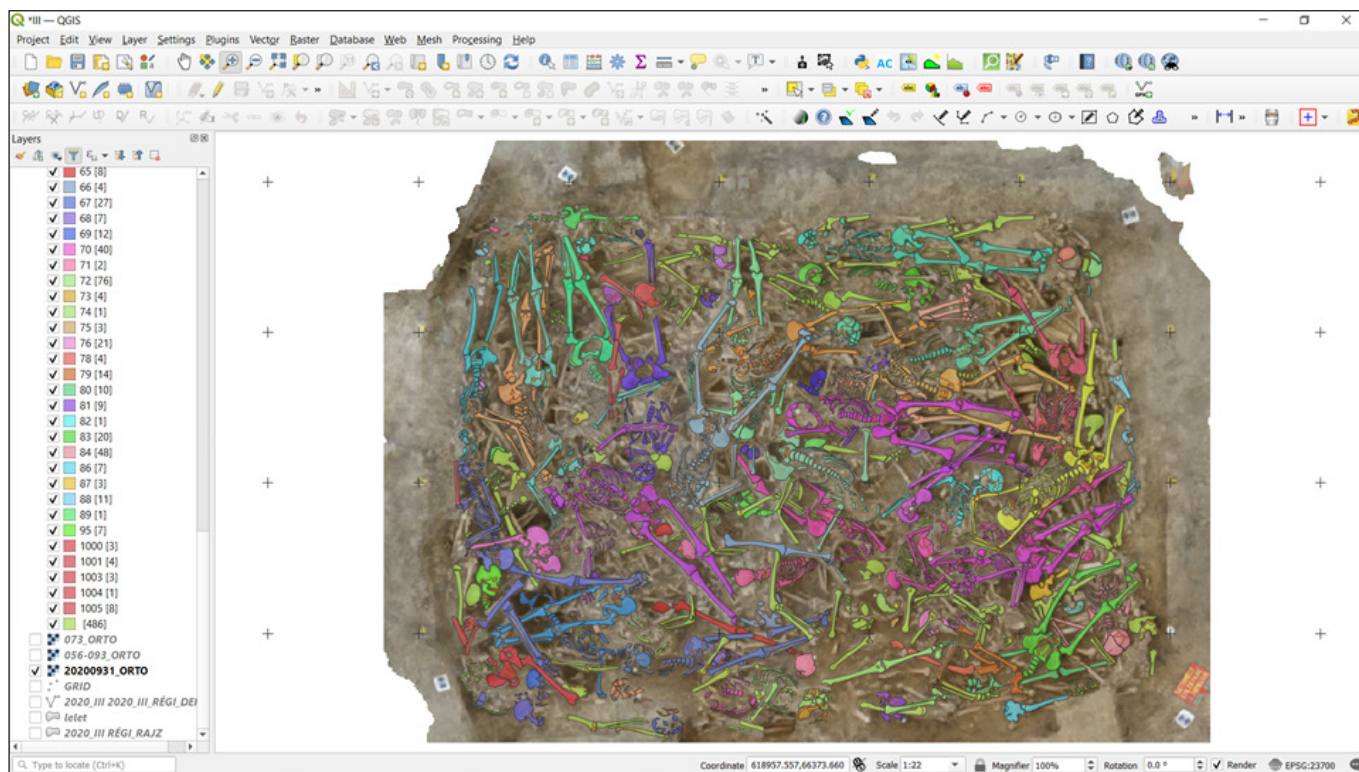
*III — QGIS

Project Edit View Layer Settings Plugins Vector Raster Database Web Mesh Processing Help

Layers

65 [8]
66 [4]
67 [27]
68 [7]
69 [12]
70 [40]
71 [2]
72 [76]
73 [4]
74 [1]
75 [3]
76 [21]
78 [4]
79 [14]
80 [10]
81 [9]
82 [1]
83 [20]
84 [48]
86 [7]
87 [3]
88 [11]
89 [1]
95 [7]
1000 [3]
1001 [4]
1003 [3]
1004 [1]
1005 [8]
[486]
073_ORTO
056-093_ORTO
20200931_ORTO
GRID
2020_III 2020_III_RÉGI_DEI
lelet
2020_III RÉGI_RAJZ

Type to locate (Ctrl+K)

Coordinate 618957.557,66373.660 Scale 1:22 Magnifier 100% Rotation 0.0 ° Render EPSG:23700